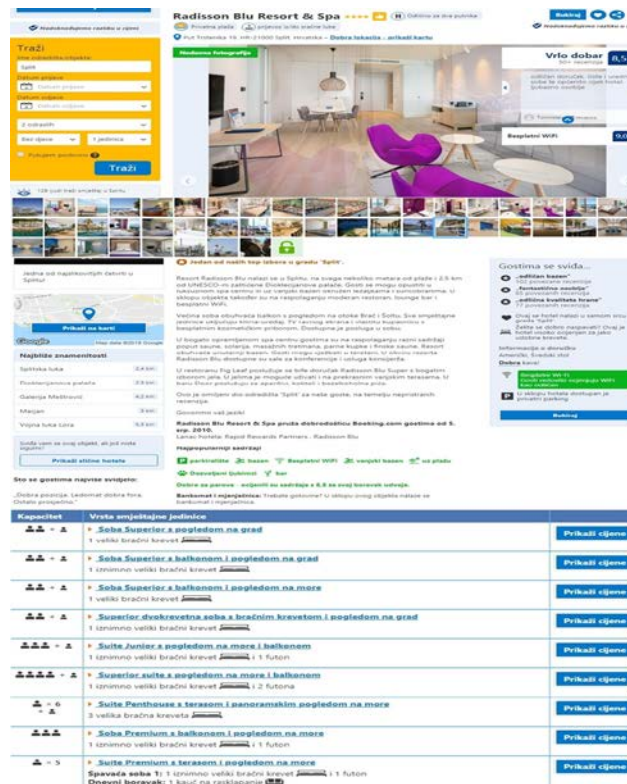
Radisson Blu Resort & Spa

Najbolji odnos cijene i kvalitete

Put Trstenika 19, HR-21000 Split, Hrvatska – Dobra lokacija – prikaži kartu

Rezerviraj

Vrlo dobar

Besplatni WiFi

Traži

Ime odredišta/objekta:

Split

Datum prijave

Datum odjave

2 odraslih

Bez djece

1 jedinica

Traži

Jedan od naših top izbora u gradu Split.

Resort Radisson Blu nalazi se u Splitu, na svega nekoliko metara od plaže i 2,5 km od UNESCO-m zaštićene Dioklecijanove palače. Gosti se mogu opustiti u luksuznom spa centru ili uz vanjski bazen okružen ležaljkama i suncobranima. U sklopu objekta također su na raspolaganju moderan restoran, lounge bar i besplatni WiFi.

Prikaži na karti

Najbliže znamenitosti

Splitska luka

Dioklecijanova palača

Galerija Meštrović

Marjan

Vojna luka Lora

Prikaži slične hotele

Što se gostima najviše svidjelo:

Najpopularniji sadržaji

Gostima se sviđa...

Rezerviraj

| Kapacitet | Vrsta smještajne jedinice | |
|---|---|---|
| | Soba Superior s pogledom na grad 1 veliki bračni krevet | Prikaži cijene |
| | Soba Superior s balkonom i pogledom na grad 1 iznimno veliki bračni krevet | Prikaži cijene |
| | Soba Superior s balkonom i pogledom na more 1 veliki bračni krevet | Prikaži cijene |
| | Superior dvokrevetna soba s bračnim krevetom i pogledom na grad 1 iznimno veliki bračni krevet | Prikaži cijene |
| | Suite Junior s pogledom na more i balkonom 1 iznimno veliki bračni krevet i 1 futon | Prikaži cijene |
| | Superior suite s pogledom na more i balkonom 1 iznimno veliki bračni krevet i 2 futona | Prikaži cijene |
| | Suite Penthouse s terasom i panoramskim pogledom na more 3 velika bračna kreveta | Prikaži cijene |
| | Soba Premium s balkonom i pogledom na more 1 iznimno veliki bračni krevet i 1 futon | Prikaži cijene |
| | Suite Premium s terasom i pogledom na more Spavaća soba 1: 1 iznimno veliki bračni krevet i 1 futon Dnevni boravak: 1 kauč na razvlačenje | Prikaži cijene |